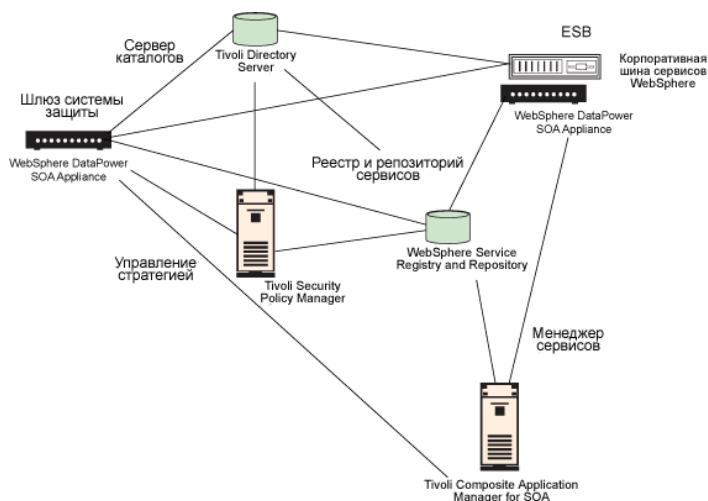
Сервер каталогов

Tivoli Directory Server

ESB

Корпоративная шина сервисов WebSphere

Шлюз системы защиты

WebSphere DataPower SOA Appliance

WebSphere DataPower SOA Appliance

Реестр и репозиторий сервисов

WebSphere Service Registry and Repository

Управление стратегией

Tivoli Security Policy Manager

Менеджер сервисов

Tivoli Composite Application Manager for SOA